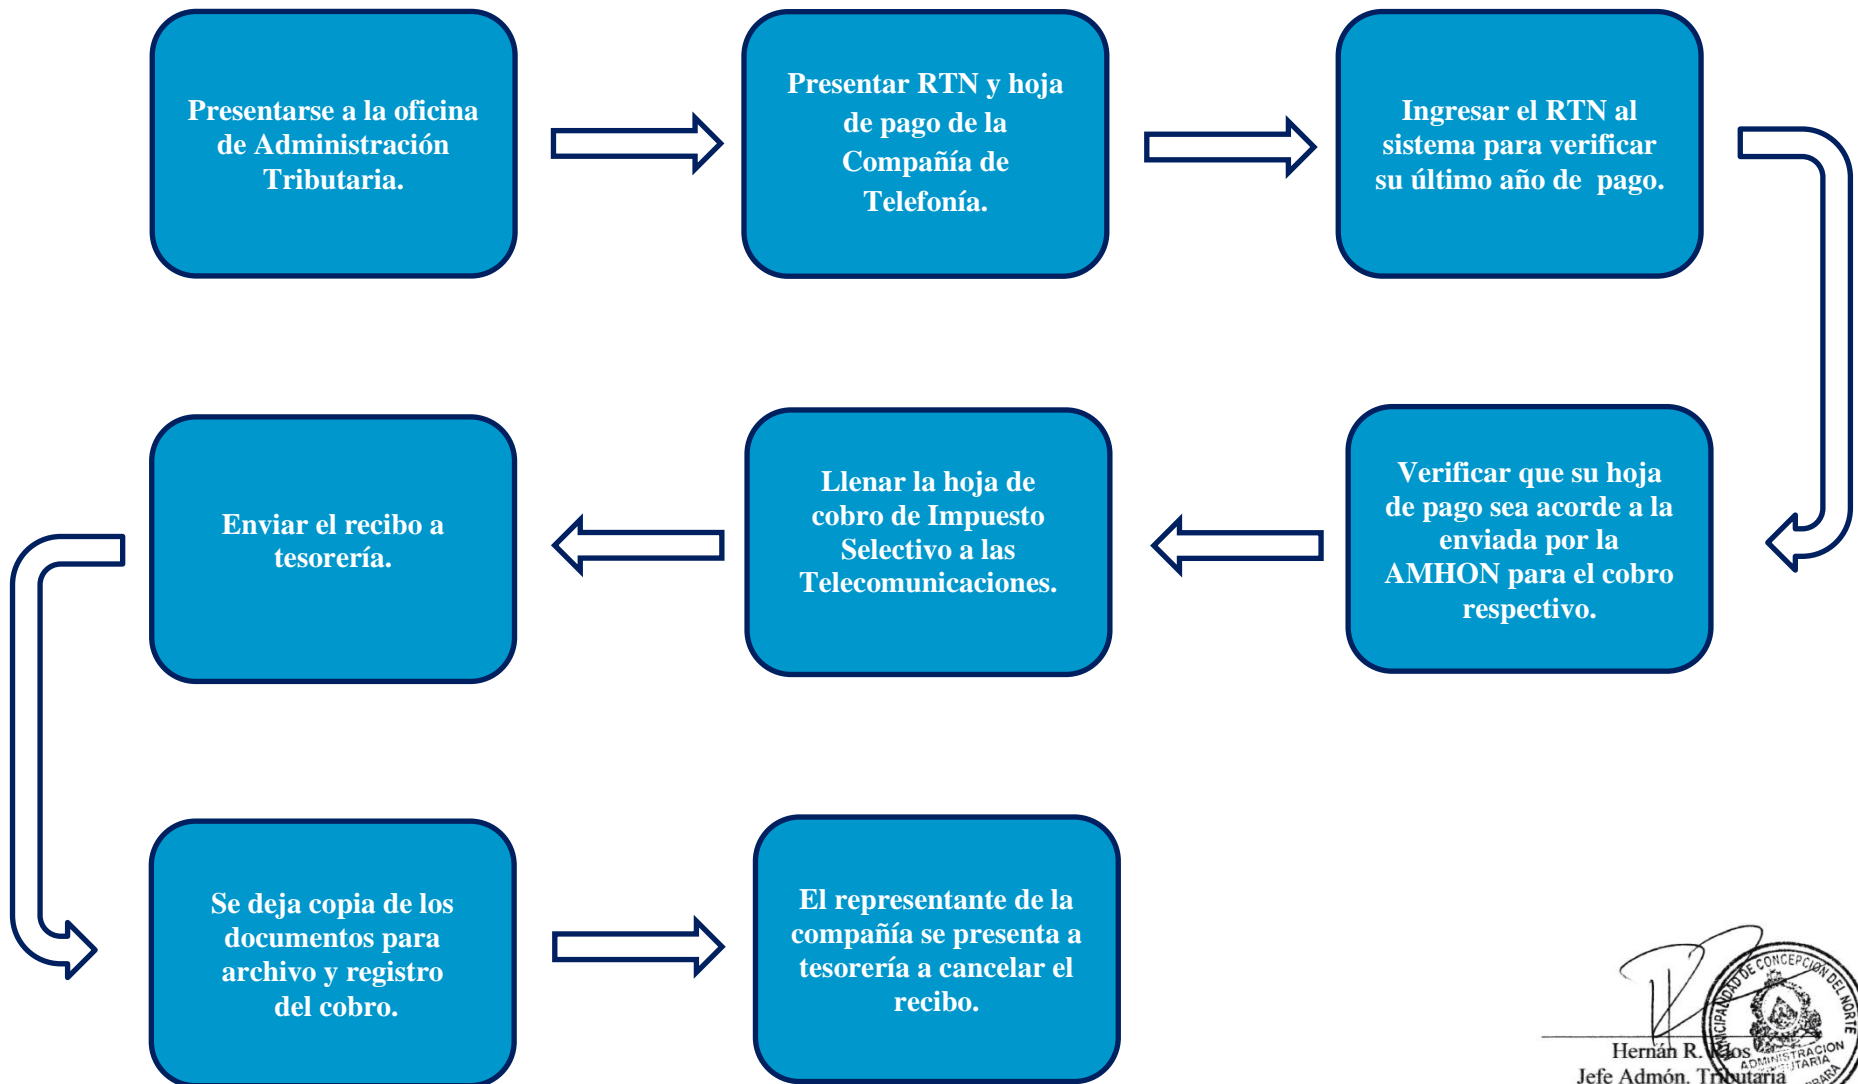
Presentarse a la oficina de Administración Tributaria.

Presentar RTN y hoja de pago de la Compañía de Telefonía.

Ingresar el RTN al sistema para verificar su último año de pago.

Verificar que su hoja de pago sea acorde a la enviada por la AMHON para el cobro respectivo.

Llenar la hoja de cobro de Impuesto Selectivo a las Telecomunicaciones.

Enviar el recibo a tesorería.

Se deja copia de los documentos para archivo y registro del cobro.

El representante de la compañía se presenta a tesorería a cancelar el recibo.

MUNICIPALIDAD DE CONCEPCIÓN DEL NORTE
ADMINISTRACION TRIBUTARIA
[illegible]

Hernán R. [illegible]os
Jefe Admón. Tributaria